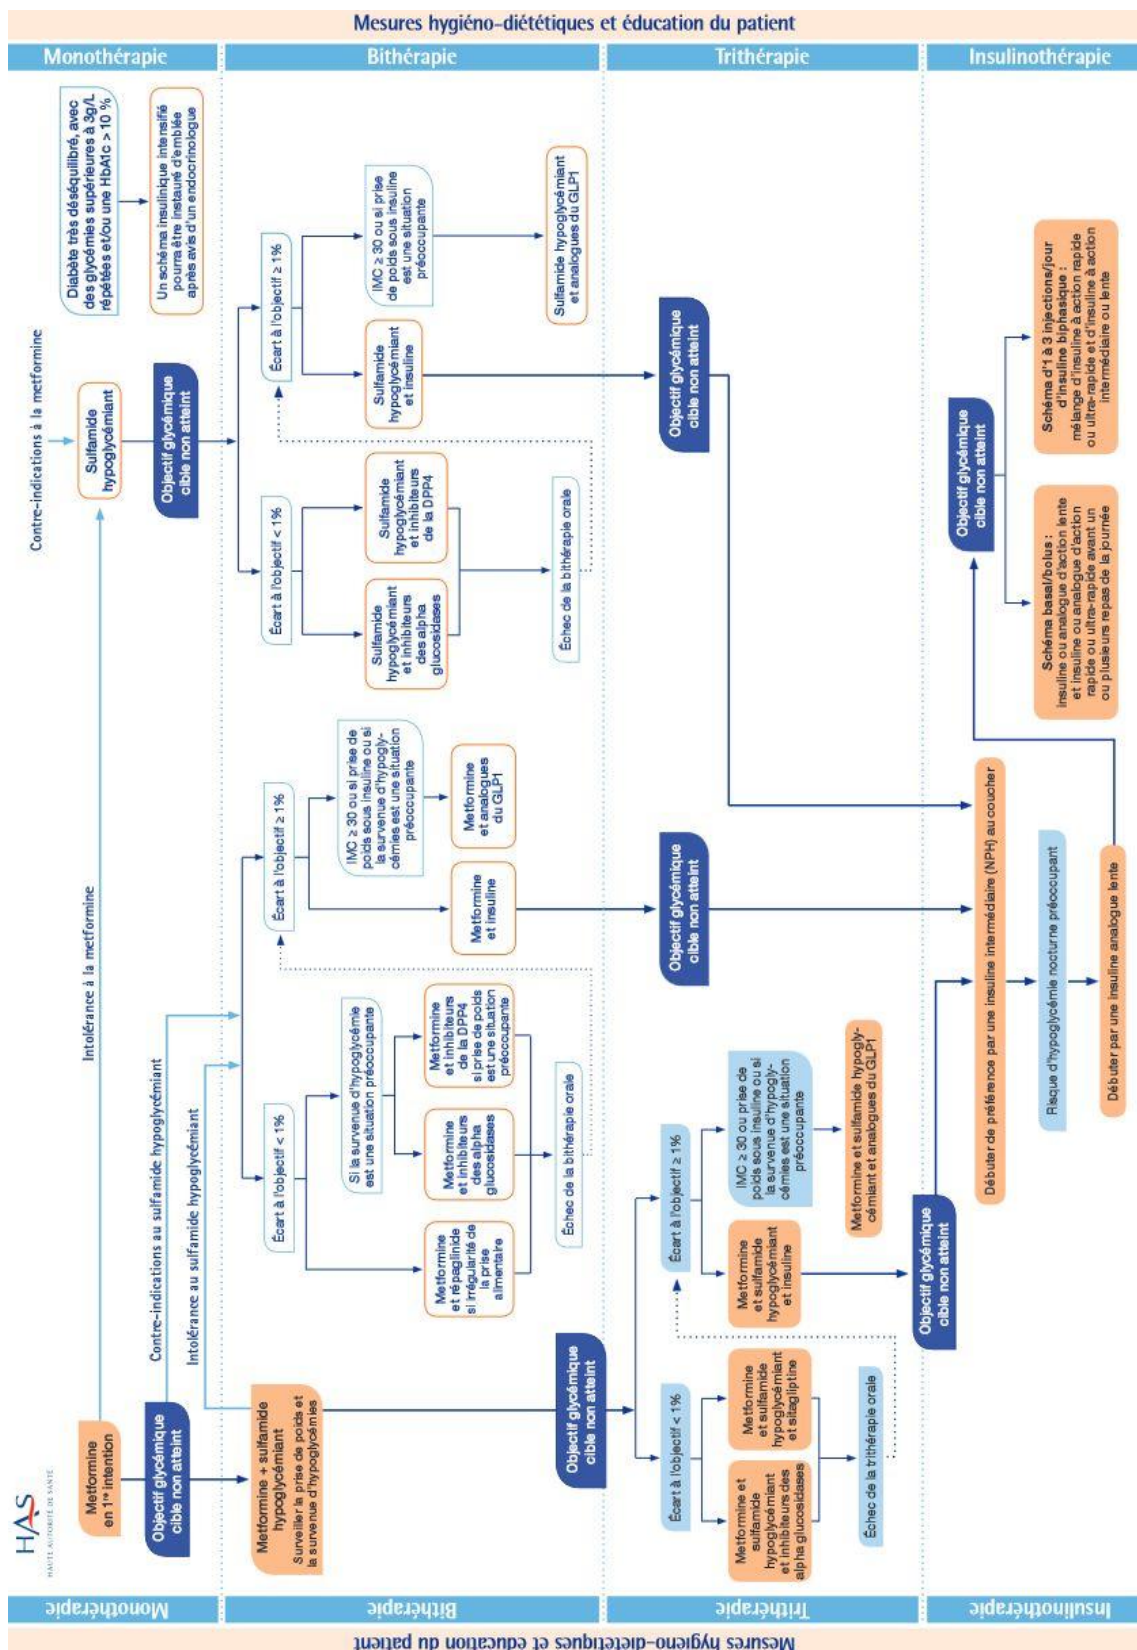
Mesures hygiéno-diététiques et éducation du patient

Monothérapie

Bithérapie

Trithérapie

Insulinothérapie

HAS
HAUTE AUTORITÉ DE SANTÉ

Metformine en 1re intention

Objectif glycémique cible non atteint

Intolérance à la metformine

Contre-indications à la metformine

Sulfamide hypoglycémiant

Objectif glycémique cible non atteint

Diabète très déséquilibré, avec des glycémies supérieures à 3g/L répétées et/ou une HbA1c > 10 %

Un schéma insulinique intensifié pourra être instauré d'emblée après avis d'un endocrinologue

Écart à l'objectif < 1%

Sulfamide hypoglycémiant et inhibiteurs des alpha glucosidases

Sulfamide hypoglycémiant et inhibiteurs de la DPP4

Échec de la bithérapie orale

Écart à l'objectif ≥ 1%

Sulfamide hypoglycémiant et insuline

IMC ≥ 30 ou si prise de poids sous insuline est une situation préoccupante

Sulfamide hypoglycémiant et analogues du GLP1

Objectif glycémique cible non atteint

Contre-indications au sulfamide hypoglycémiant

Intolérance au sulfamide hypoglycémiant

Metformine + sulfamide hypoglycémiant
Surveiller la prise de poids et la survenue d'hypoglycémies

Écart à l'objectif < 1%

Si la survenue d'hypoglycémie est une situation préoccupante

Metformine et répaglinide si irrégularité de la prise alimentaire

Metformine et inhibiteurs des alpha glucosidases

Metformine et inhibiteurs de la DPP4 si prise de poids est une situation préoccupante

Échec de la bithérapie orale

Écart à l'objectif ≥ 1%

Metformine et insuline

IMC ≥ 30 ou si prise de poids sous insuline ou si la survenue d'hypoglycémies est une situation préoccupante

Metformine et analogues du GLP1

Objectif glycémique cible non atteint

Objectif glycémique cible non atteint

Écart à l'objectif < 1%

Metformine et sulfamide hypoglycémiant et inhibiteurs des alpha glucosidases

Metformine et sulfamide hypoglycémiant et sitagliptine

Échec de la trithérapie orale

Écart à l'objectif ≥ 1%

Metformine et sulfamide hypoglycémiant et insuline

IMC ≥ 30 ou prise de poids sous insuline ou si la survenue d'hypoglycémies est une situation préoccupante

Metformine et sulfamide hypoglycémiant et analogues du GLP1

Objectif glycémique cible non atteint

Débuter de préférence par une insuline intermédiaire (NPH) au coucher

Risque d'hypoglycémie nocturne préoccupant

Débuter par une insuline analogue lente

Objectif glycémique cible non atteint

Schéma basal/bolus : insuline ou analogue d'action lente et insuline ou analogue d'action rapide ou ultra-rapide avant un ou plusieurs repas de la journée

Schéma d'1 à 3 injections/jour d'insuline biphasique : mélange d'insuline à action rapide ou ultra-rapide et d'insuline à action intermédiaire ou lente

Monothérapie

Bithérapie

Trithérapie

Insulinothérapie

Mesures hygiéno-diététiques et éducation du patient